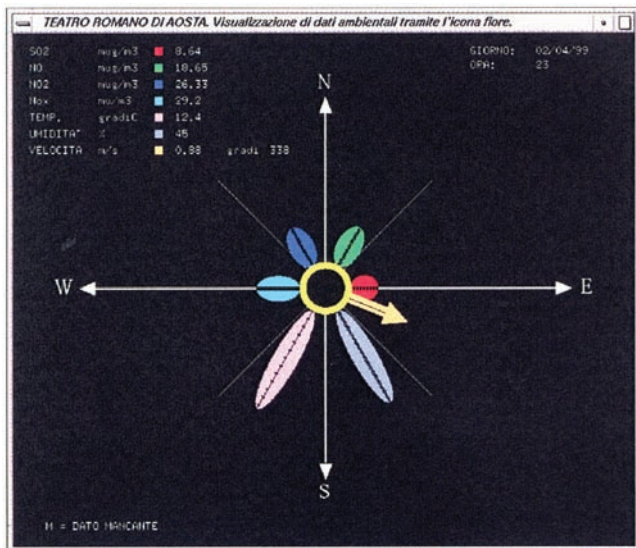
TEATRO ROMANO DI AOSTA. Visualizzazione di dati ambientali tramite l'icona fiore.

| | | | |
|---|---|---|---|
| SO2 | mug/m3 | 8.64 | |
| NO | mug/m3 | 18.65 | |
| NO2 | mug/m3 | 26.33 | |
| Nox | mu/m3 | 29.2 | |
| TEMP. | gradiC | 12.4 | |
| UMIDITA' | % | 45 | |
| VELOCITA | m/s | 0.88 | gradi 338 |

GIORNO: 02/04/99
ORA: 23

N

W

E

S

M = DATO MANCANTE